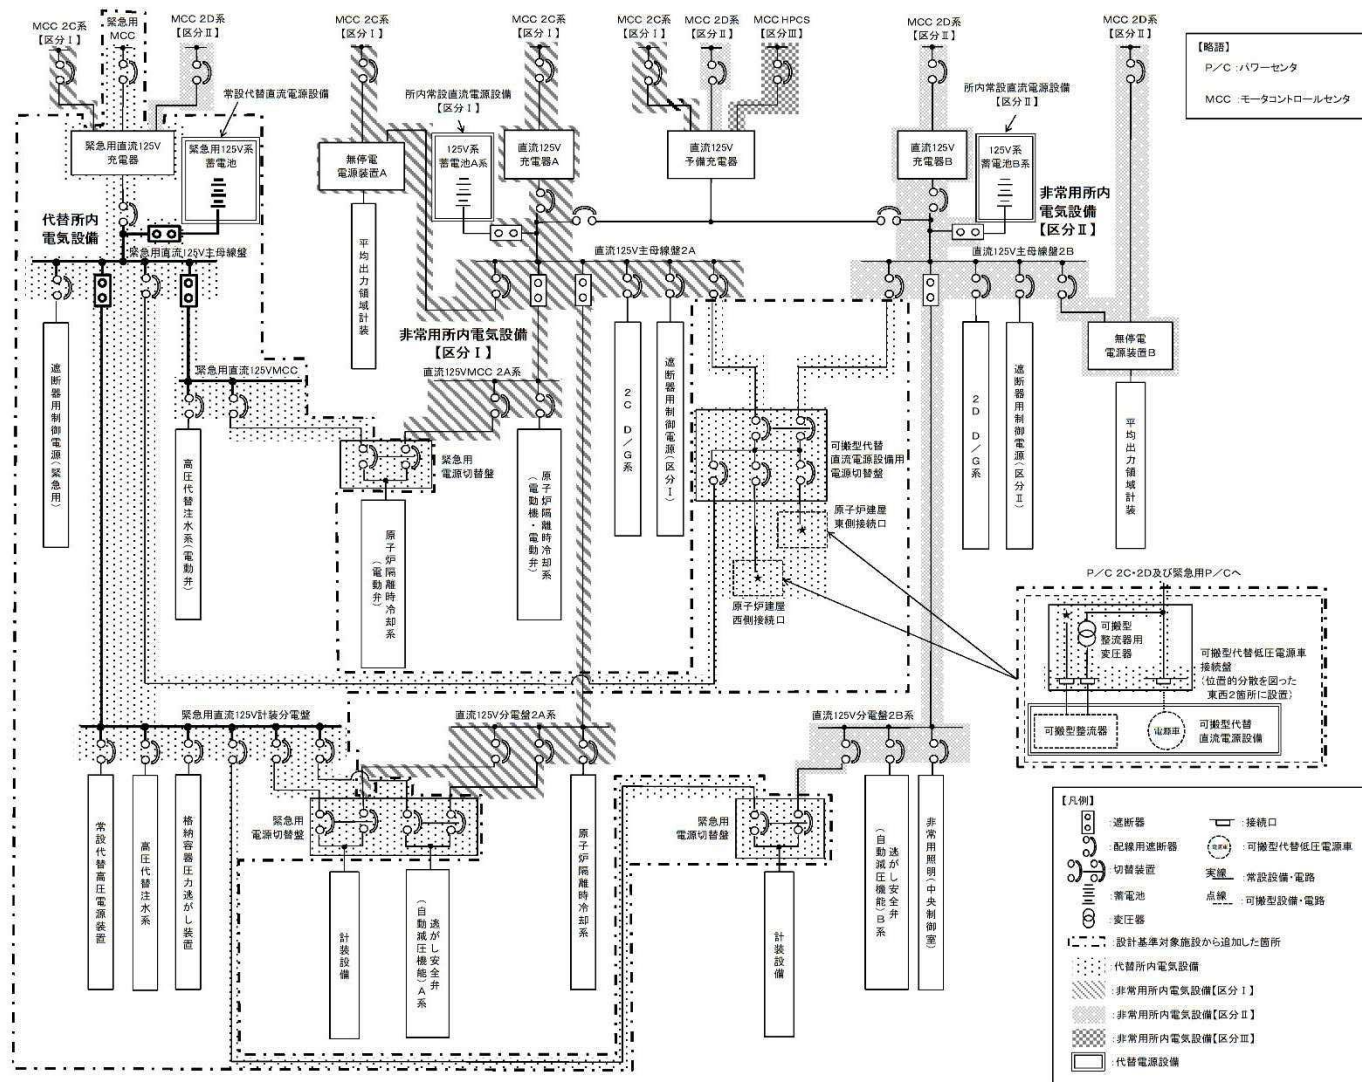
MCC 2C系
【区分Ⅰ】

緊急用
MCC

MCC 2D系
【区分Ⅱ】

MCC 2C系
【区分Ⅰ】

MCC 2C系
【区分Ⅰ】

MCC 2C系
【区分Ⅰ】

MCC 2D系
【区分Ⅱ】

MCC HPCS
【区分Ⅲ】

MCC 2D系
【区分Ⅱ】

MCC 2D系
【区分Ⅱ】

【略語】
P／C：パワーセンタ
MCC：モータコントロールセンタ

常設代替直流電源設備

緊急用直流125V
充電器

緊急用125V系
蓄電池

所内常設直流電源設備
【区分Ⅰ】

無停電
電源装置A

125V系
蓄電池A系

直流125V
充電器A

直流125V
予備充電器

直流125V
充電器B

所内常設直流電源設備
【区分Ⅱ】

125V系
蓄電池B系

非常用所内
電気設備
【区分Ⅱ】

代替所内
電気設備

緊急用直流125V主母線盤

直流125V主母線盤2A

直流125V主母線盤2B

平均出力領域計装

非常用所内電気設備
【区分Ⅰ】

遮断器用制御電源（緊急用）

緊急用直流125VMCC

直流125VMCC 2A系

2C D／G系

遮断器用制御電源（区分Ⅰ）

2D D／G系

遮断器用制御電源（区分Ⅱ）

無停電
電源装置B

平均出力領域計装

緊急用
電源切替盤

可搬型代替
直流電源設備用
電源切替盤

原子炉建屋
東側接続口

原子炉建屋
西側接続口

高圧代替注水系（電動弁）

原子炉隔離時冷却系（電動弁）

原子炉隔離時冷却系（電動機・電動弁）

P／C 2C・2D及び緊急用P／Cへ

可搬型
整流器用
変圧器

可搬型代替低圧電源車
接続盤
（位置的分散を図った
東西2箇所に設置）

可搬型整流器

電源車

可搬型代替
直流電源設備

緊急用直流125V計装分電盤

直流125V分電盤2A系

直流125V分電盤2B系

緊急用
電源切替盤

緊急用
電源切替盤

常設代替高圧電源装置

高圧代替注水系

格納容器圧力逃がし装置

計装設備

逃がし安全弁（自動減圧機能）A系

原子炉隔離時冷却系

計装設備

逃がし安全弁（自動減圧機能）B系

非常用照明（中央制御室）

【凡例】
：遮断器
：配線用遮断器
：切替装置
：蓄電池
：変圧器
：接続口
電源車：可搬型代替低圧電源車
実線：常設設備・電路
点線：可搬型設備・電路
：設計基準対象施設から追加した箇所
：代替所内電気設備
：非常用所内電気設備【区分Ⅰ】
：非常用所内電気設備【区分Ⅱ】
：非常用所内電気設備【区分Ⅲ】
：代替電源設備